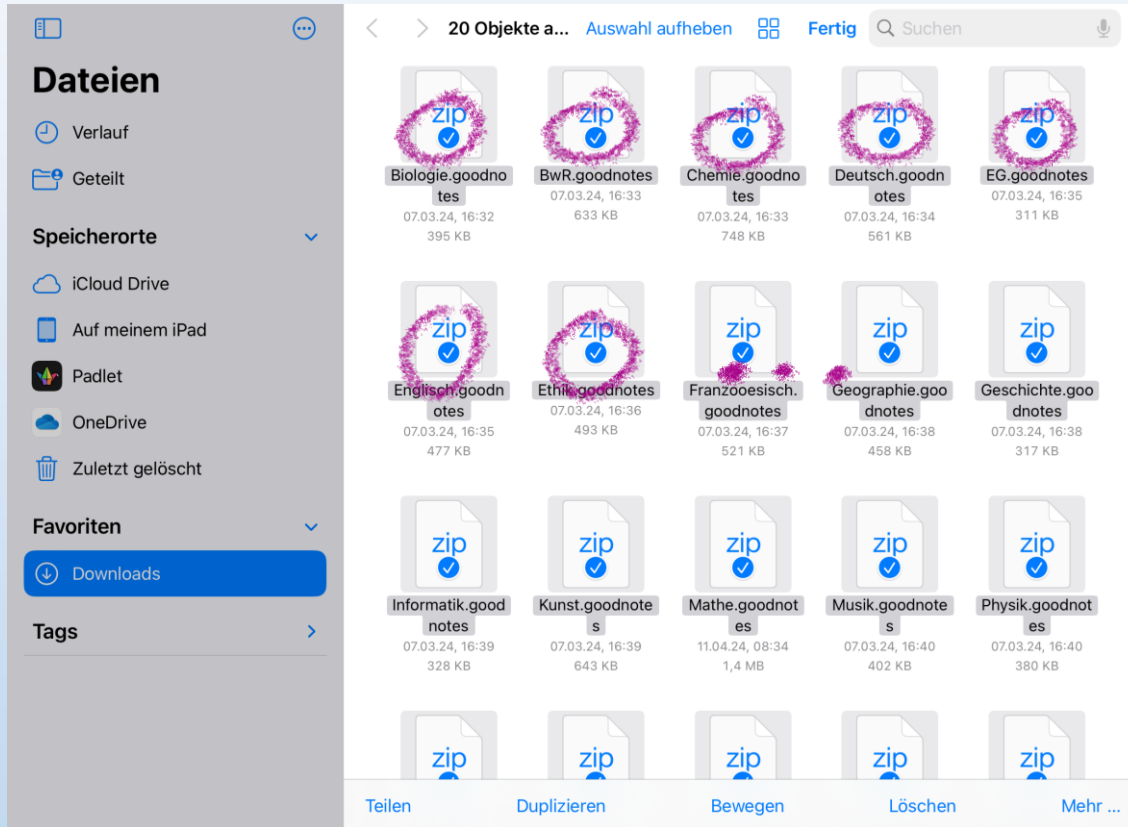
Dateien

Verlauf

Geteilt

Speicherorte

iCloud Drive

Auf meinem iPad

Padlet

OneDrive

Zuletzt gelöscht

Favoriten

Downloads

Tags

20 Objekte a... Auswahl aufheben Fertig Suchen

zip
Biologie.goodnotes
07.03.24, 16:32
395 KB

zip
BwR.goodnotes
07.03.24, 16:33
633 KB

zip
Chemie.goodnotes
07.03.24, 16:33
748 KB

zip
Deutsch.goodnotes
07.03.24, 16:34
561 KB

zip
EG.goodnotes
07.03.24, 16:35
311 KB

zip
Englisch.goodnotes
07.03.24, 16:35
477 KB

zip
Ethik.goodnotes
07.03.24, 16:36
493 KB

zip
Franzoesisch.goodnotes
07.03.24, 16:37
521 KB

zip
Geographie.goodnotes
07.03.24, 16:38
458 KB

zip
Geschichte.goodnotes
07.03.24, 16:38
317 KB

zip
Informatik.goodnotes
07.03.24, 16:39
328 KB

zip
Kunst.goodnotes
07.03.24, 16:39
643 KB

zip
Mathe.goodnotes
11.04.24, 08:34
1,4 MB

zip
Musik.goodnotes
07.03.24, 16:40
402 KB

zip
Physik.goodnotes
07.03.24, 16:40
380 KB

zip

zip

zip

zip

zip

Teilen Duplizieren Bewegen Löschen Mehr ...